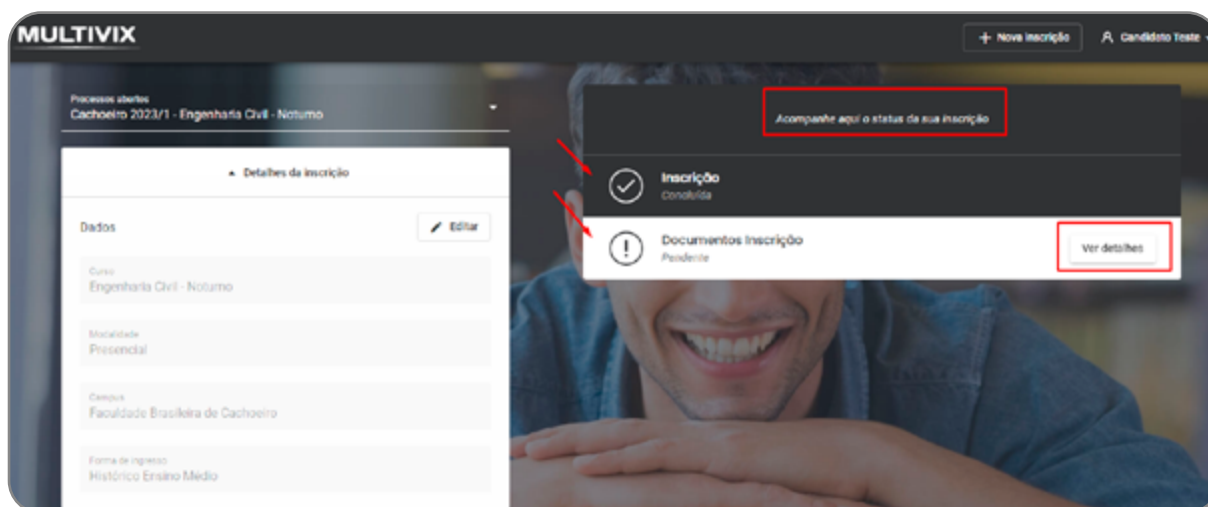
MULTIVIX

+ Nova inscrição

Candidato Teste

Processos abertos
Cachoeiro 2023/1 - Engenharia Civil - Noturno

Detalhes da inscrição

Dados

Editar

Curso
Engenharia Civil - Noturno

Modalidade
Presencial

Campus
Faculdade Brasileira de Cachoeiro

Forma de ingresso
Histórico Ensino Médio

Acompanhe aqui o status da sua inscrição

Inscrição
Concluída

Documentos Inscrição
Pendente

Ver detalhes